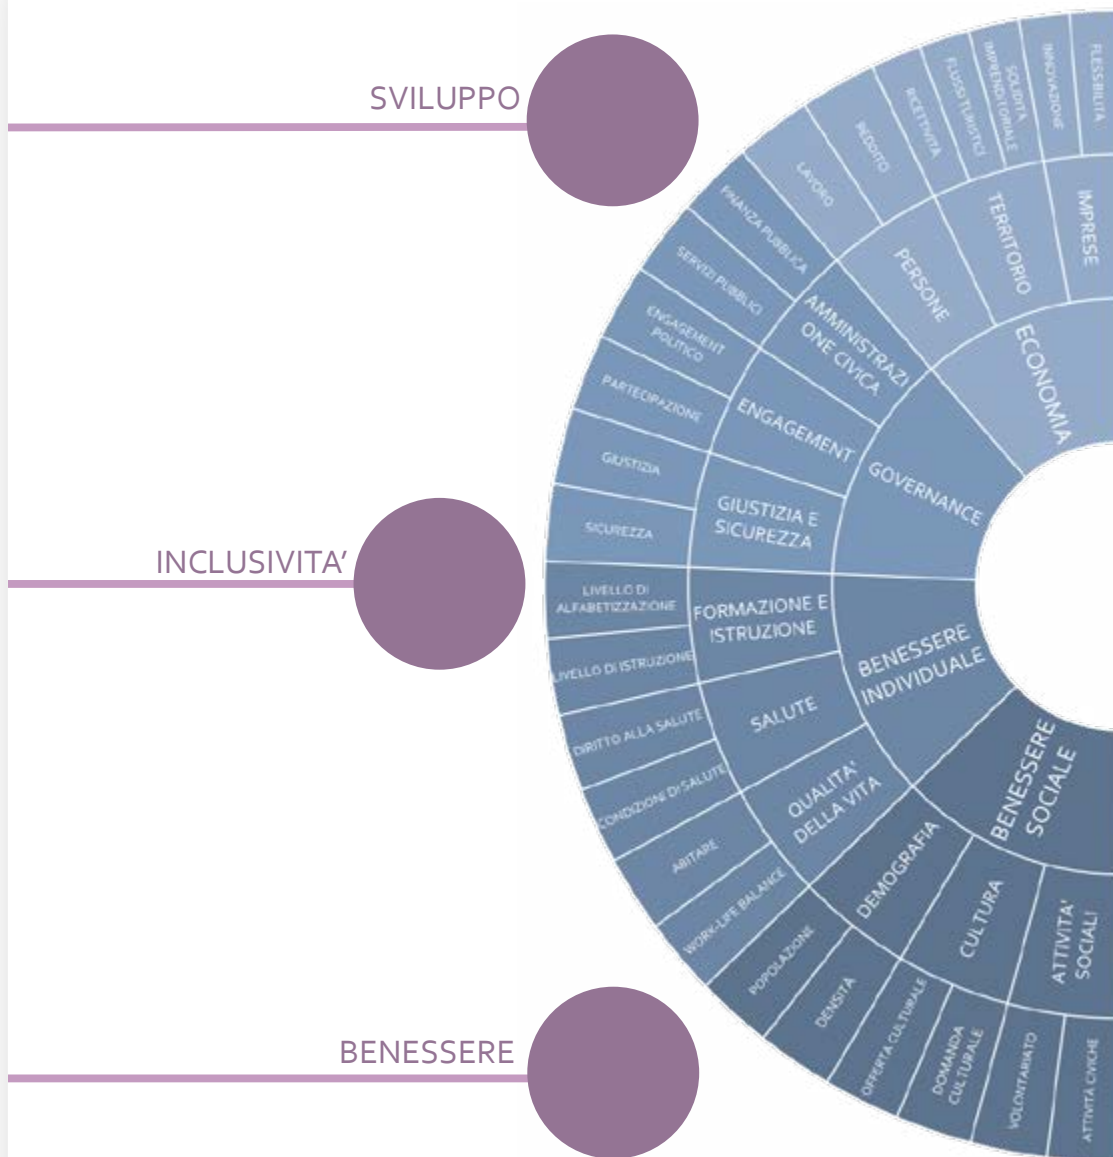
SVILUPPO

INCLUSIVITA'

BENESSERE

ECONOMIA

IMPRESE

TERRITORIO

PERSONE

FLESSIBILITÀ

INNOVAZIONE

SOLIDITÀ IMPRENDITORIALE

FLUSSI TURISTICI

RICETTIVITÀ

REDDITO

LAVORO

GOVERNANCE

AMMINISTRAZIONE CIVICA

ENGAGEMENT

GIUSTIZIA E SICUREZZA

FINANZA PUBBLICA

SERVIZI PUBBLICI

ENGAGEMENT POLITICO

PARTECIPAZIONE

GIUSTIZIA

SICUREZZA

BENESSERE INDIVIDUALE

FORMAZIONE E ISTRUZIONE

SALUTE

QUALITA' DELLA VITA

LIVELLO DI ALFABETIZZAZIONE

LIVELLO DI ISTRUZIONE

DIRITTO ALLA SALUTE

CONDIZIONI DI SALUTE

ABITARE

WORK-LIFE BALANCE

BENESSERE SOCIALE

DEMOGRAFIA

CULTURA

ATTIVITA' SOCIALI

POPOLAZIONE

DENSITÀ

OFFERTA CULTURALE

DOMANDA CULTURALE

VOLONTARIATO

ATTIVITÀ CIVICHE